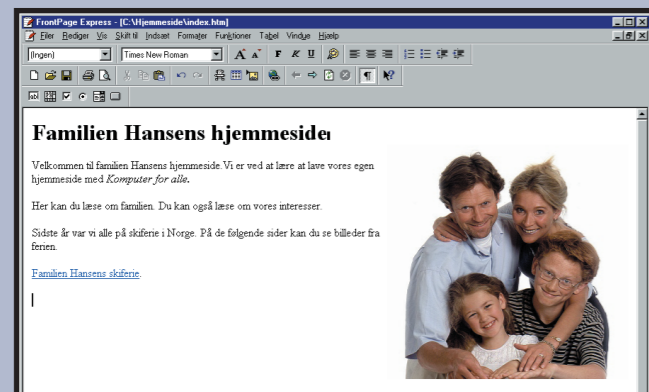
FrontPage Express - [C:\Hjemmeside\index.htm]

Filer Rediger Vis Skift til Indsæt Formater Funktioner Tabel Vindue Hjælp

(Ingen) Times New Roman

Familien Hansens hjemmeside

Velkommen til familien Hansens hjemmeside. Vi er ved at lære at lave vores egen hjemmeside med *Komputer for alle*.

Her kan du læse om familien. Du kan også læse om vores interesser.

Sidste år var vi alle på skiferie i Norge. På de følgende sider kan du se billeder fra ferien.

Familien Hansens skiferie.